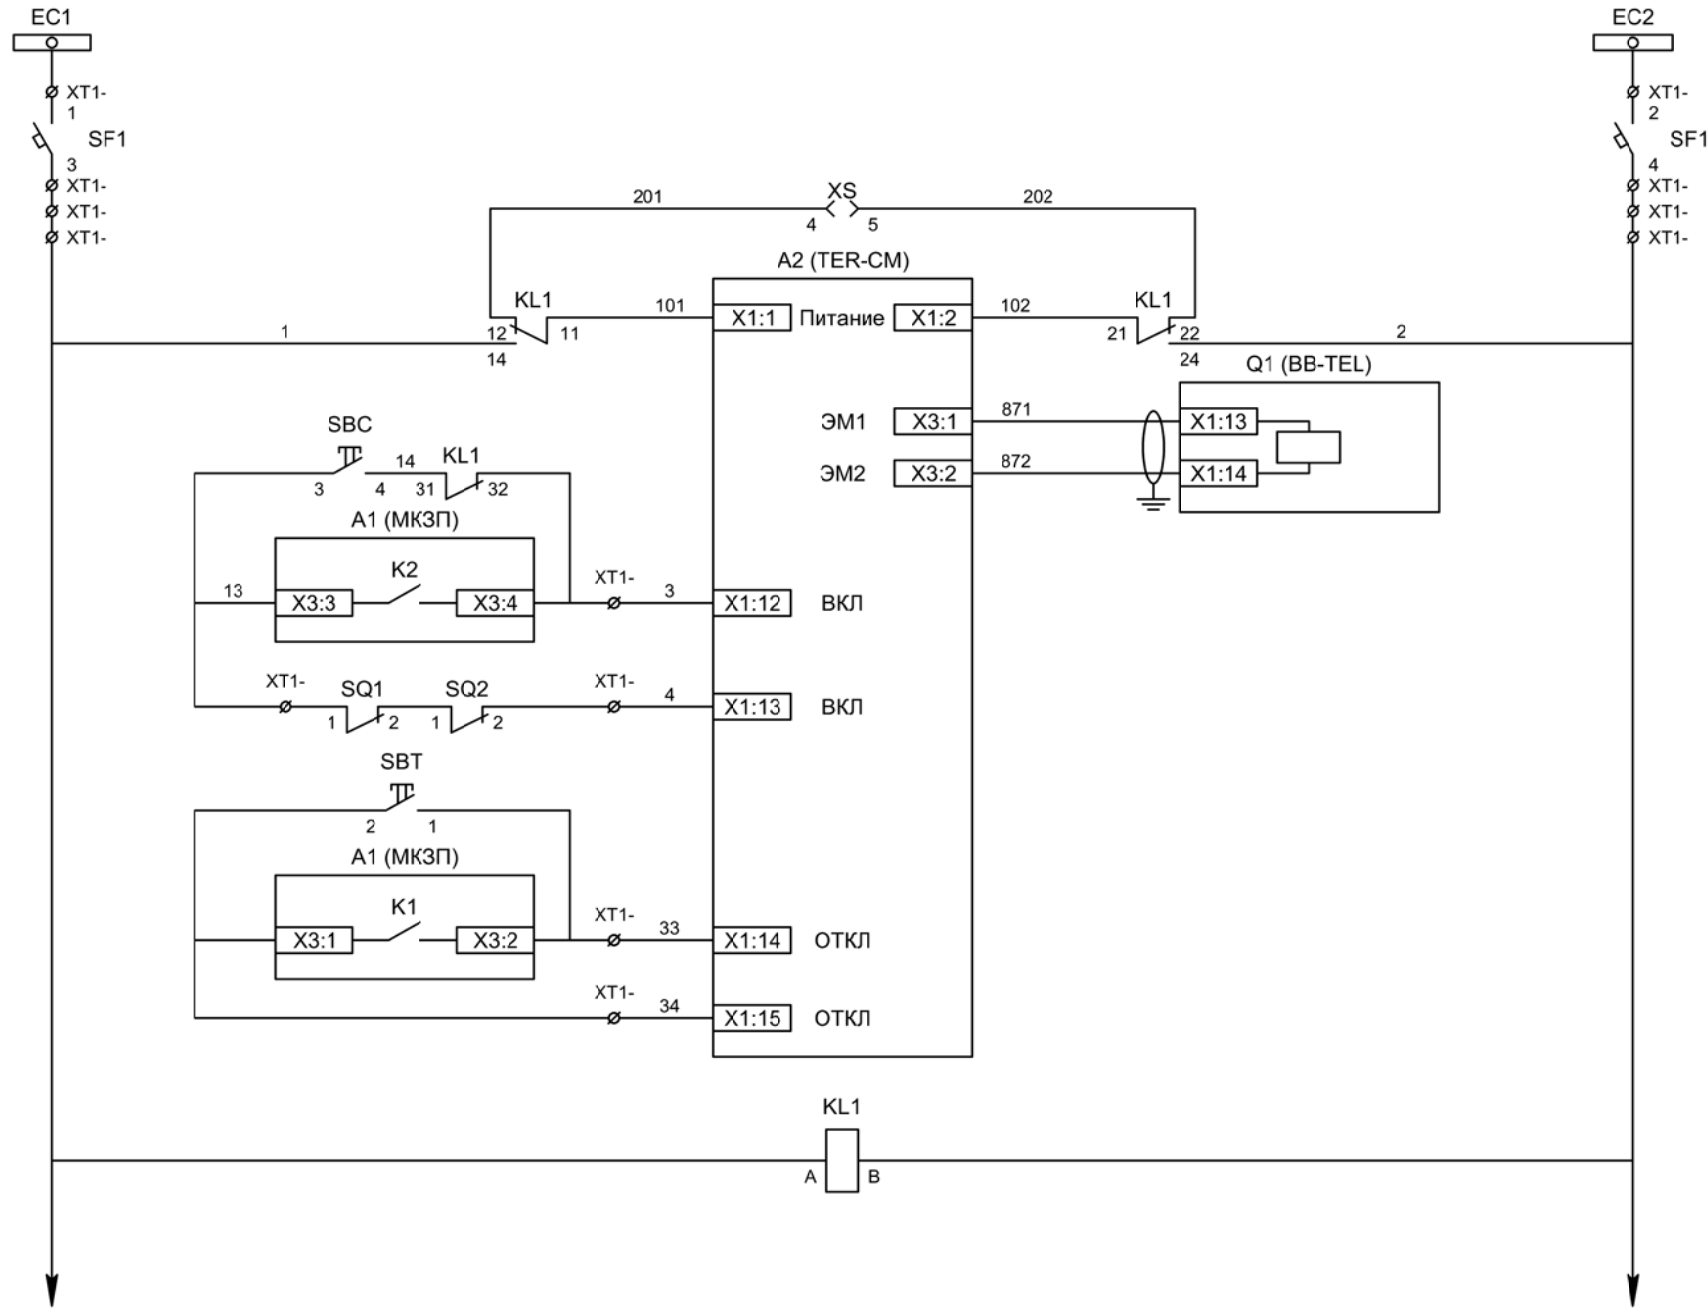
EC1

XT1-
1
SF1
3
XT1-
XT1-
XT1-

EC2

XT1-
2
SF1
4
XT1-
XT1-
XT1-

201
XS
4
5
202

A2 (TER-CM)

KL1
12
11
14
101
X1:1
Питание
X1:2
102
KL1
21
22
24
1
2

Q1 (BB-TEL)

SBC
3
4
14
KL1
31
32

ЭМ1
X3:1
871
X1:13
ЭМ2
X3:2
872
X1:14

A1 (МКЗП)
13
X3:3
K2
X3:4
XT1-
3
X1:12
ВКЛ

XT1-
SQ1
1
2
SQ2
1
2
XT1-
4
X1:13
ВКЛ

SBT
2
1

A1 (МКЗП)
X3:1
K1
X3:2
XT1-
33
X1:14
ОТКЛ

XT1-
34
X1:15
ОТКЛ

KL1
A
B